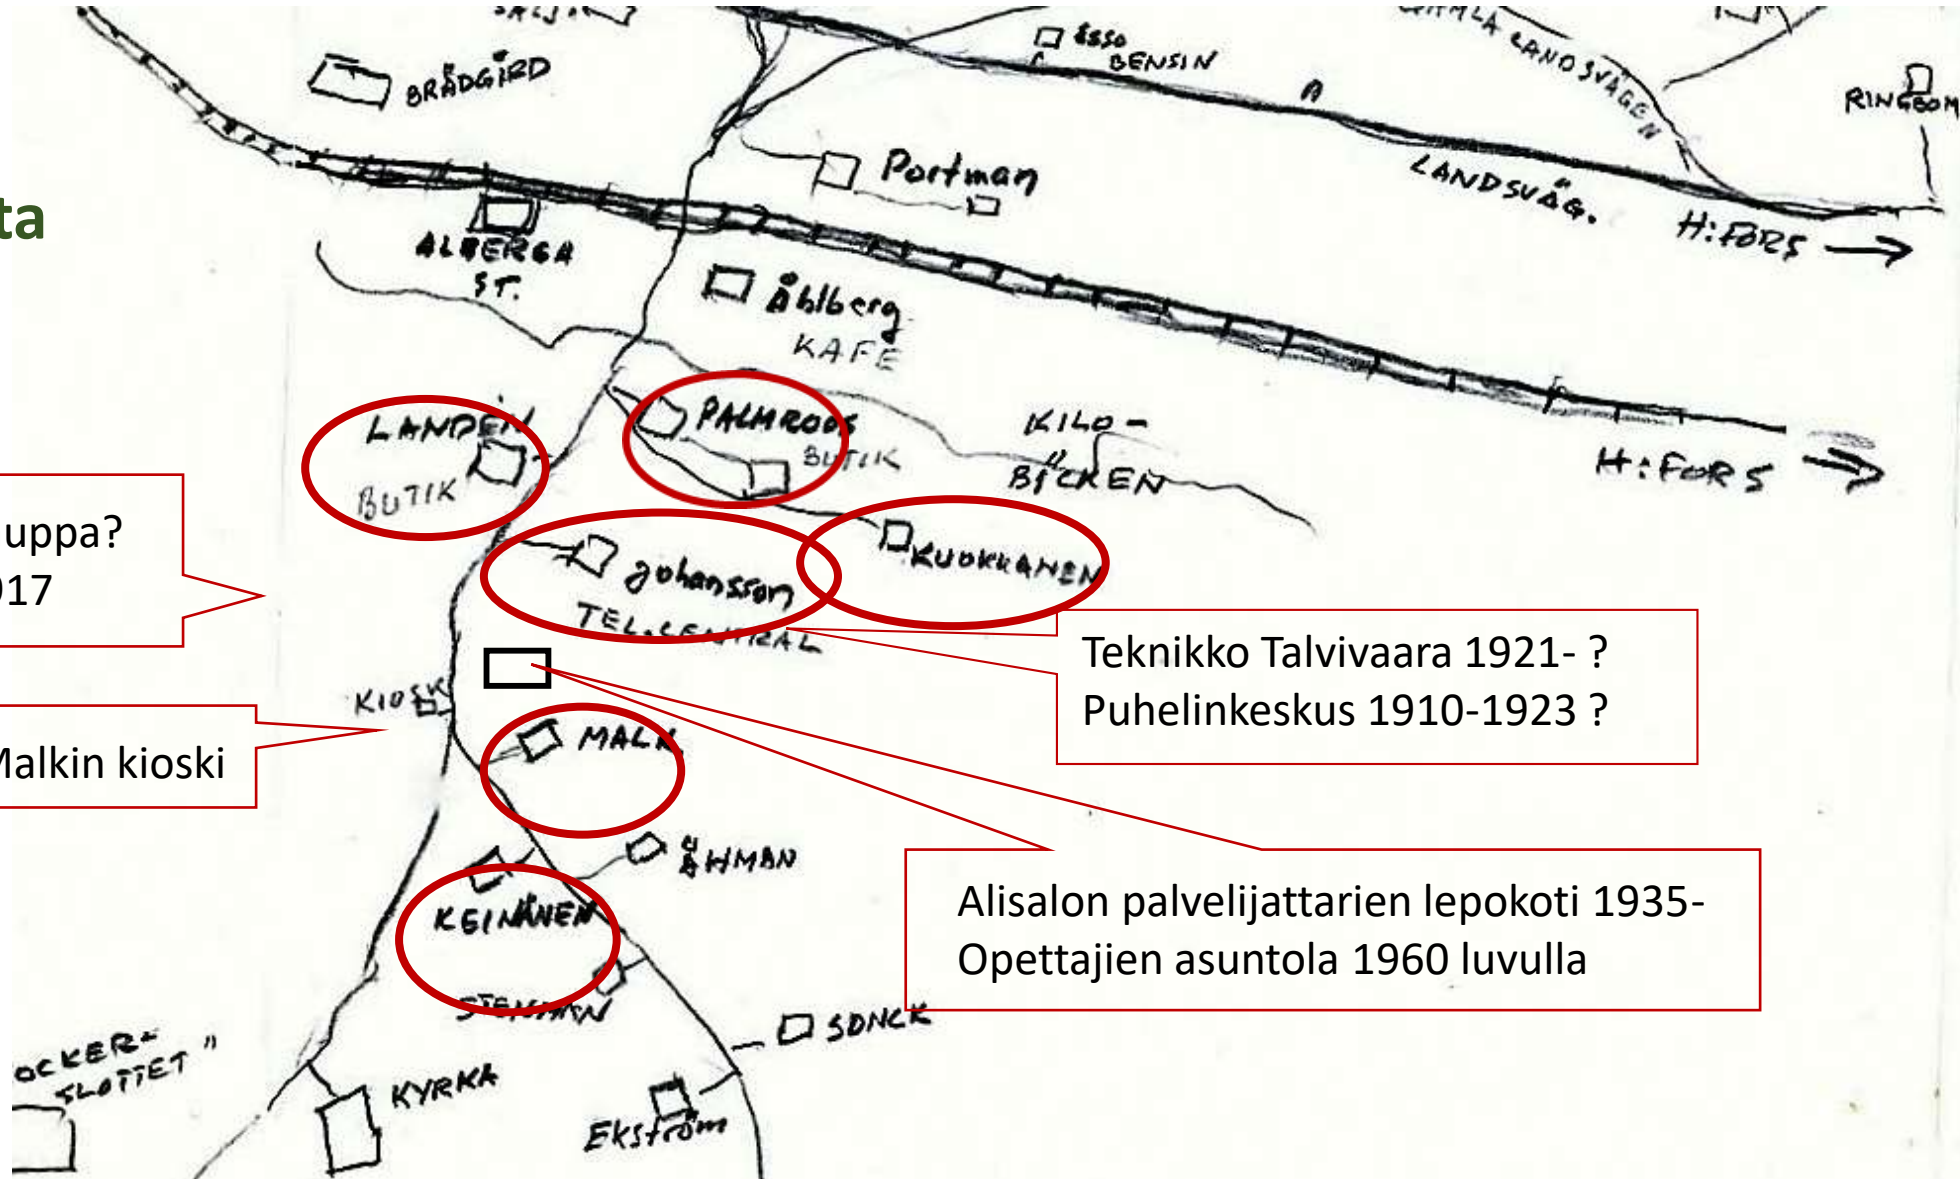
ta

BRÅDGÅRD

ESSO BENSIN

LANDSVÄGEN

RINGBOM

Portman

LANDSVÄG.

H:FORS →

ALBERGA ST.

Åhlberg KAFE

LANDEN BUTIK

PALMROOS BUTIK

KILO-BÄCKEN

H:FORS →

uppa?
017

Johansson TEL.CENTRAL

KUOKKANEN

Teknikko Talvivaara 1921- ?
Puhelinkeskus 1910-1923 ?

KIOSK

Malkin kioski

MALK

ÅHMAN

KEINÄNEN

Alisalon palvelijattarien lepokoti 1935-
Opettajien asuntola 1960 luvulla

STENMAN

SONCK

"OCKER-SLOTTET"

KYRKA

Ekström